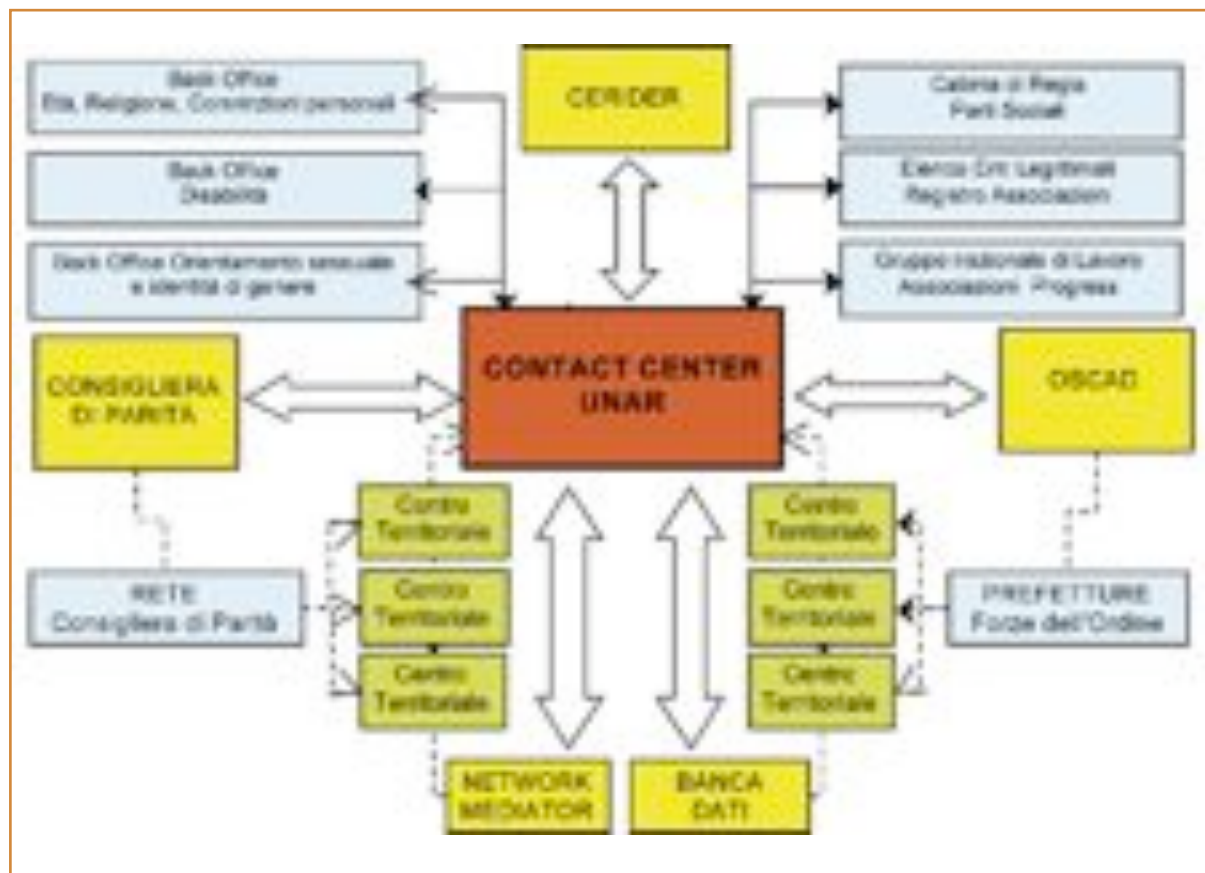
Back Office
Età, Religione, Convinzioni personali

CERIDER

Cabina di Regia
Parti Sociali

Back Office
Disabilità

Elenco Enti Legittimati
Registro Associazioni

Back Office Orientamento sessuale e identità di genere

Gruppo nazionale di Lavoro
Associazioni Progress

CONSIGLIERA DI PARITA

CONTACT CENTER UNAR

OSCAD

Centro Territoriale

Centro Territoriale

Centro Territoriale

Centro Territoriale

Centro Territoriale

Centro Territoriale

RETE
Consigliera di Parità

PREFETTURE
Forze dell'Ordine

NETWORK MEDIATOR

BANCA DATI